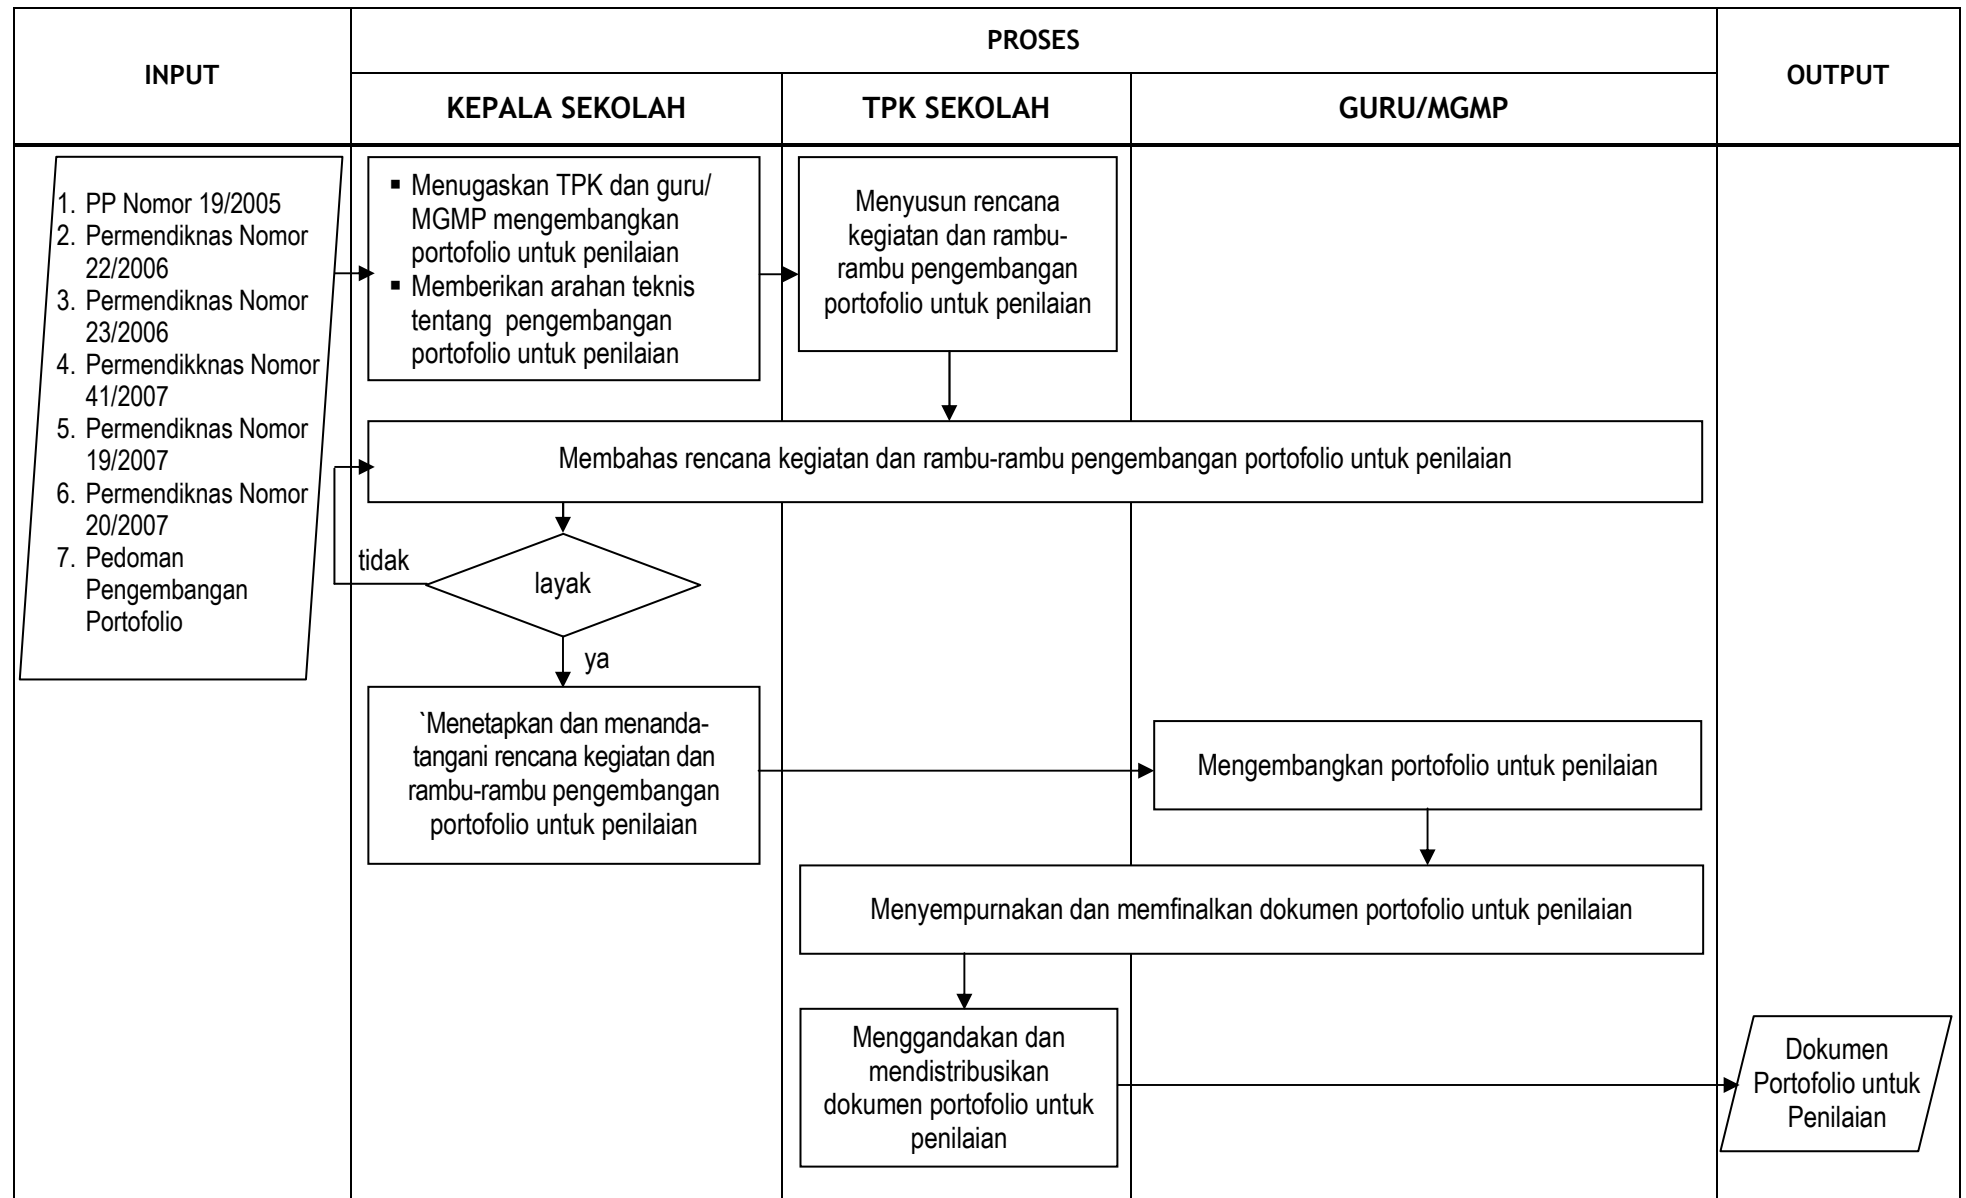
INPUT

PROSES

OUTPUT

KEPALA SEKOLAH

TPK SEKOLAH

GURU/MGMP

1. PP Nomor 19/2005
2. Permendiknas Nomor 22/2006
3. Permendiknas Nomor 23/2006
4. Permendikknas Nomor 41/2007
5. Permendiknas Nomor 19/2007
6. Permendiknas Nomor 20/2007
7. Pedoman Pengembangan Portofolio

▪ Menugaskan TPK dan guru/ MGMP mengembangkan portofolio untuk penilaian
▪ Memberikan arahan teknis tentang pengembangan portofolio untuk penilaian

Menyusun rencana kegiatan dan rambu-rambu pengembangan portofolio untuk penilaian

Membahas rencana kegiatan dan rambu-rambu pengembangan portofolio untuk penilaian

tidak

layak

ya

`Menetapkan dan menandatangani rencana kegiatan dan rambu-rambu pengembangan portofolio untuk penilaian

Mengembangkan portofolio untuk penilaian

Menyempurnakan dan memfinalkan dokumen portofolio untuk penilaian

Menggandakan dan mendistribusikan dokumen portofolio untuk penilaian

Dokumen Portofolio untuk Penilaian